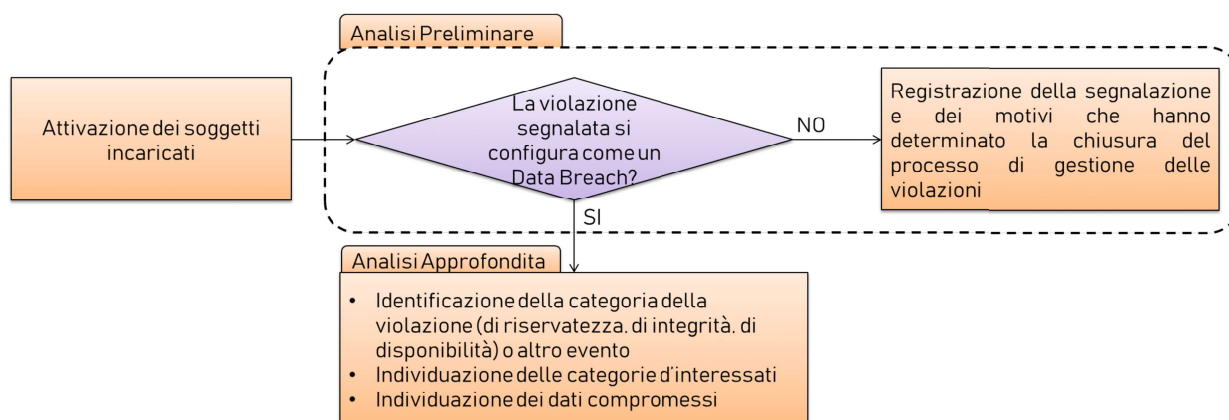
Analisi Preliminare

Attivazione dei soggetti incaricati

La violazione segnalata si configura come un Data Breach?

NO

Registrazione della segnalazione e dei motivi che hanno determinato la chiusura del processo di gestione delle violazioni

SI

Analisi Approfondita

- Identificazione della categoria della violazione (di riservatezza. di integrità. di disponibilità) o altro evento
- Individuazione delle categorie d'interessati
- Individuazione dei dati compromessi